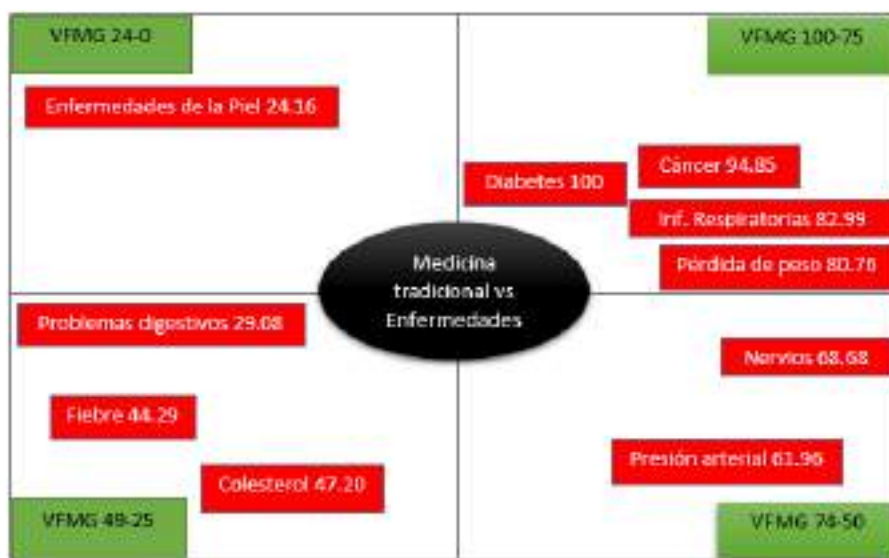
VFMG 24-0

Enfermedades de la Piel 24.16

VFMG 100-75

Diabetes 100

Cáncer 94.85

Inf. Respiratorias 82.99

Pérdida de peso 80.78

Medicina tradicional vs Enfermedades

Problemas digestivos 29.08

Fiebre 44.29

Colesterol 47.20

VFMG 49-25

Nervios 68.68

Presión arterial 61.96

VFMG 74-50